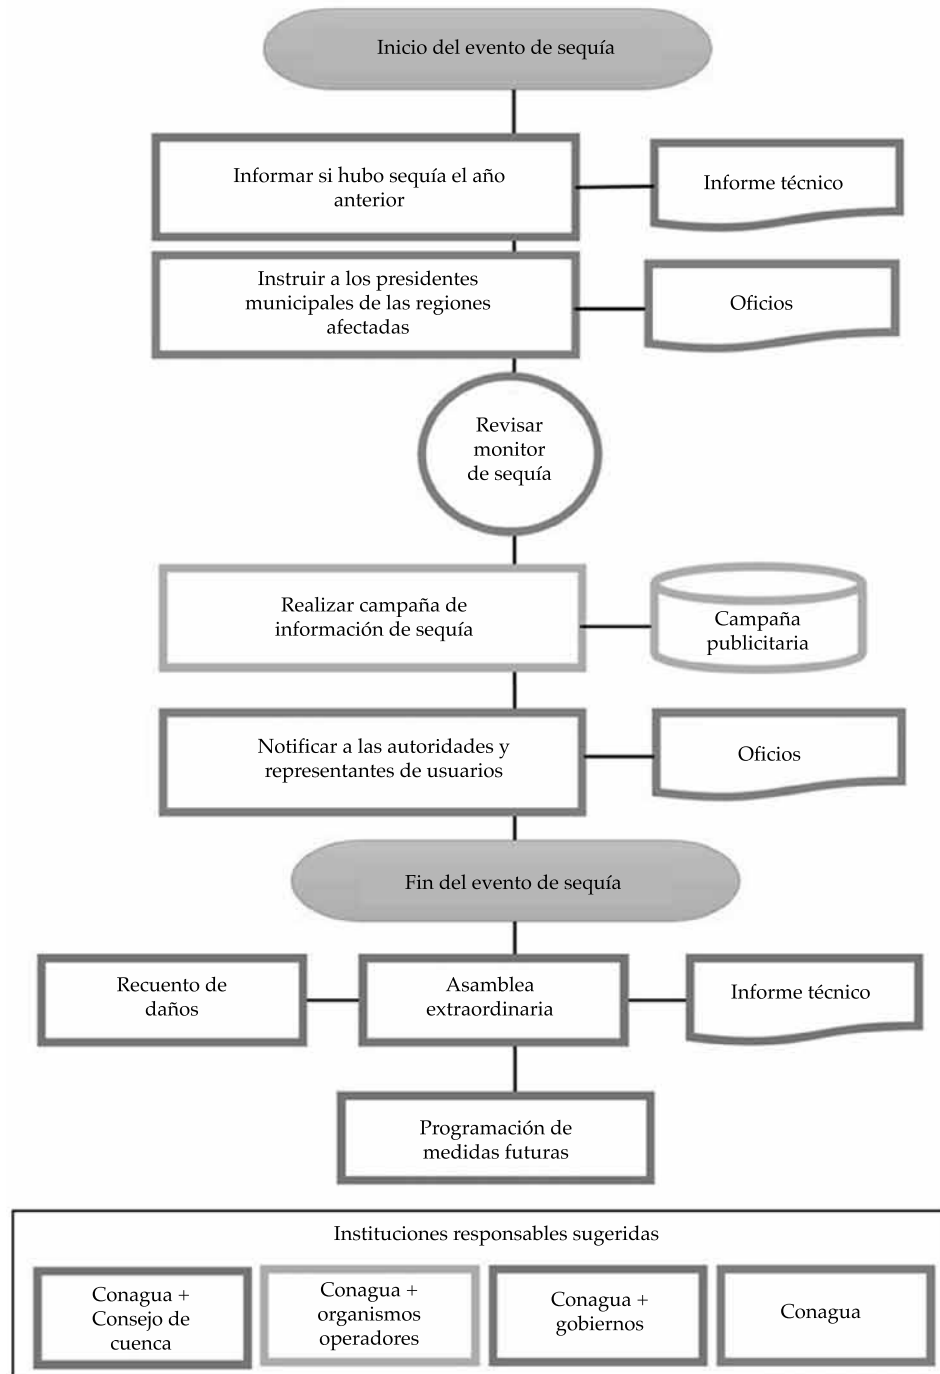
Inicio del evento de sequía

Informar si hubo sequía el año anterior

Informe técnico

Instruir a los presidentes municipales de las regiones afectadas

Oficios

Revisar monitor de sequía

Realizar campaña de información de sequía

Campaña publicitaria

Notificar a las autoridades y representantes de usuarios

Oficios

Fin del evento de sequía

Recuento de daños

Asamblea extraordinaria

Informe técnico

Programación de medidas futuras

Instituciones responsables sugeridas

Conagua + Consejo de cuenca

Conagua + organismos operadores

Conagua + gobiernos

Conagua